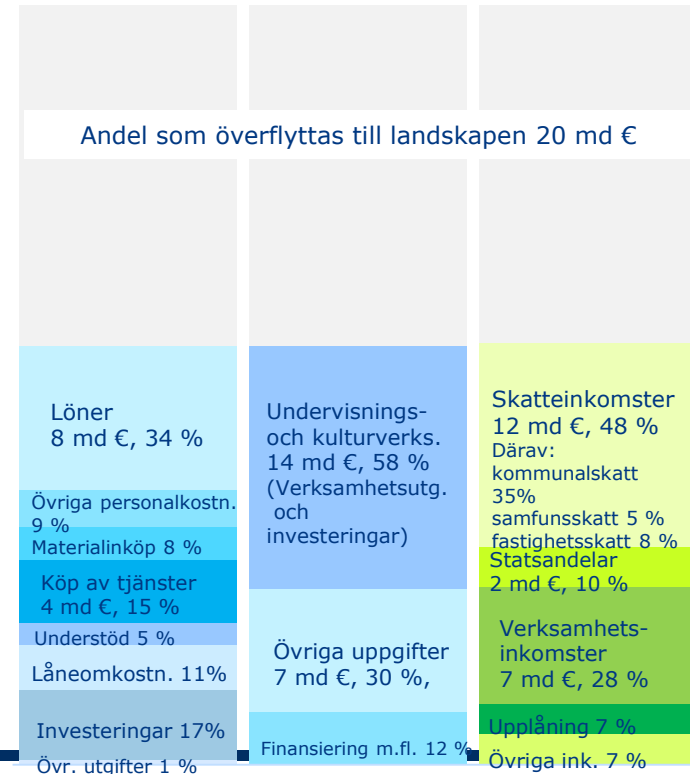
Andel som överflyttas till landskapen 20 md €

Löner
8 md €, 34 %

Övriga personalkostn. 9 %

Materialinköp 8 %

Köp av tjänster
4 md €, 15 %

Understöd 5 %

Låneomkostn. 11%

Investeringar 17%

Övr. utgifter 1 %

Undervisnings- och kulturverks.
14 md €, 58 %
(Verksamhetsutg. och investeringar)

Övriga uppgifter
7 md €, 30 %,

Finansiering m.fl. 12 %

Skatteinkomster
12 md €, 48 %
Därav:
kommunalskatt 35%
samfunsskatt 5 %
fastighetsskatt 8 %

Statsandelar
2 md €, 10 %

Verksamhets-inkomster
7 md €, 28 %

Upplåning 7 %

Övriga ink. 7 %